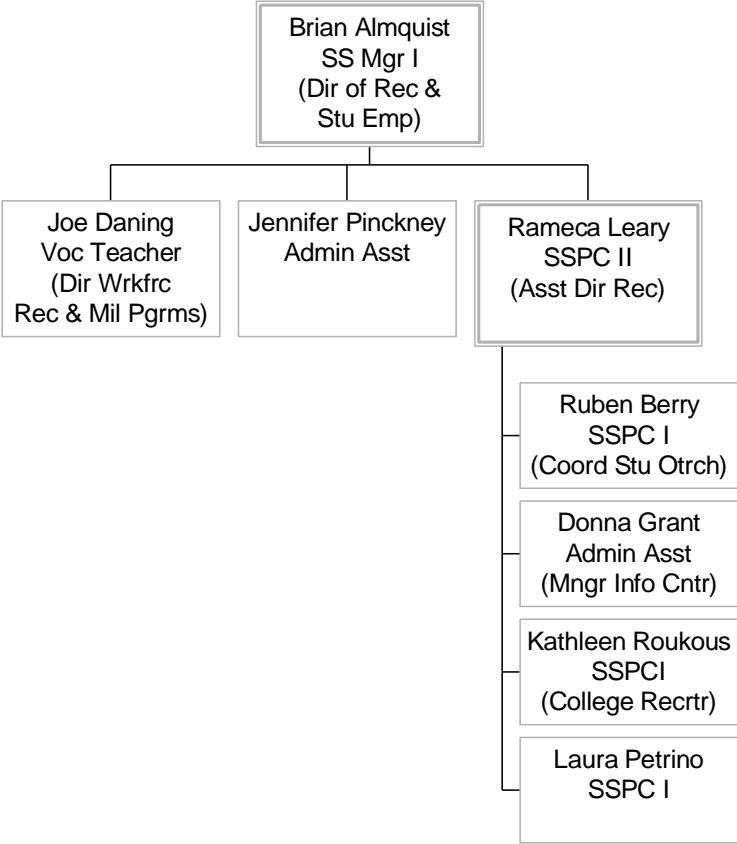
Brian Almquist
SS Mgr I
(Dir of Rec & Stu Emp)

Joe Daning
Voc Teacher
(Dir Wrkfrc Rec & Mil Pgrms)

Jennifer Pinckney
Admin Asst

Rameca Leary
SSPC II
(Asst Dir Rec)

Ruben Berry
SSPC I
(Coord Stu Otrch)

Donna Grant
Admin Asst
(Mngr Info Cntr)

Kathleen Roukous
SSPCI
(College Recrtr)

Laura Petrino
SSPC I